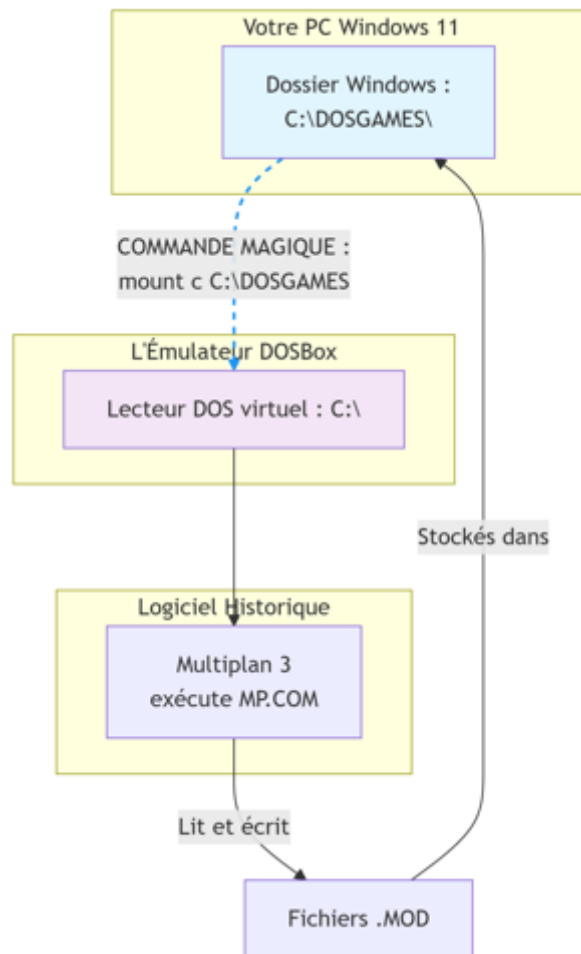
Votre PC Windows 11

Dossier Windows : C:\DOSGAMES\

COMMANDE MAGIQUE : mount c C:\DOSGAMES

L'Émulateur DOSBox

Lecteur DOS virtuel : C:\

Stockés dans

Logiciel Historique

Multiplan 3 exécute MP.COM

Lit et écrit

Fichiers .MOD